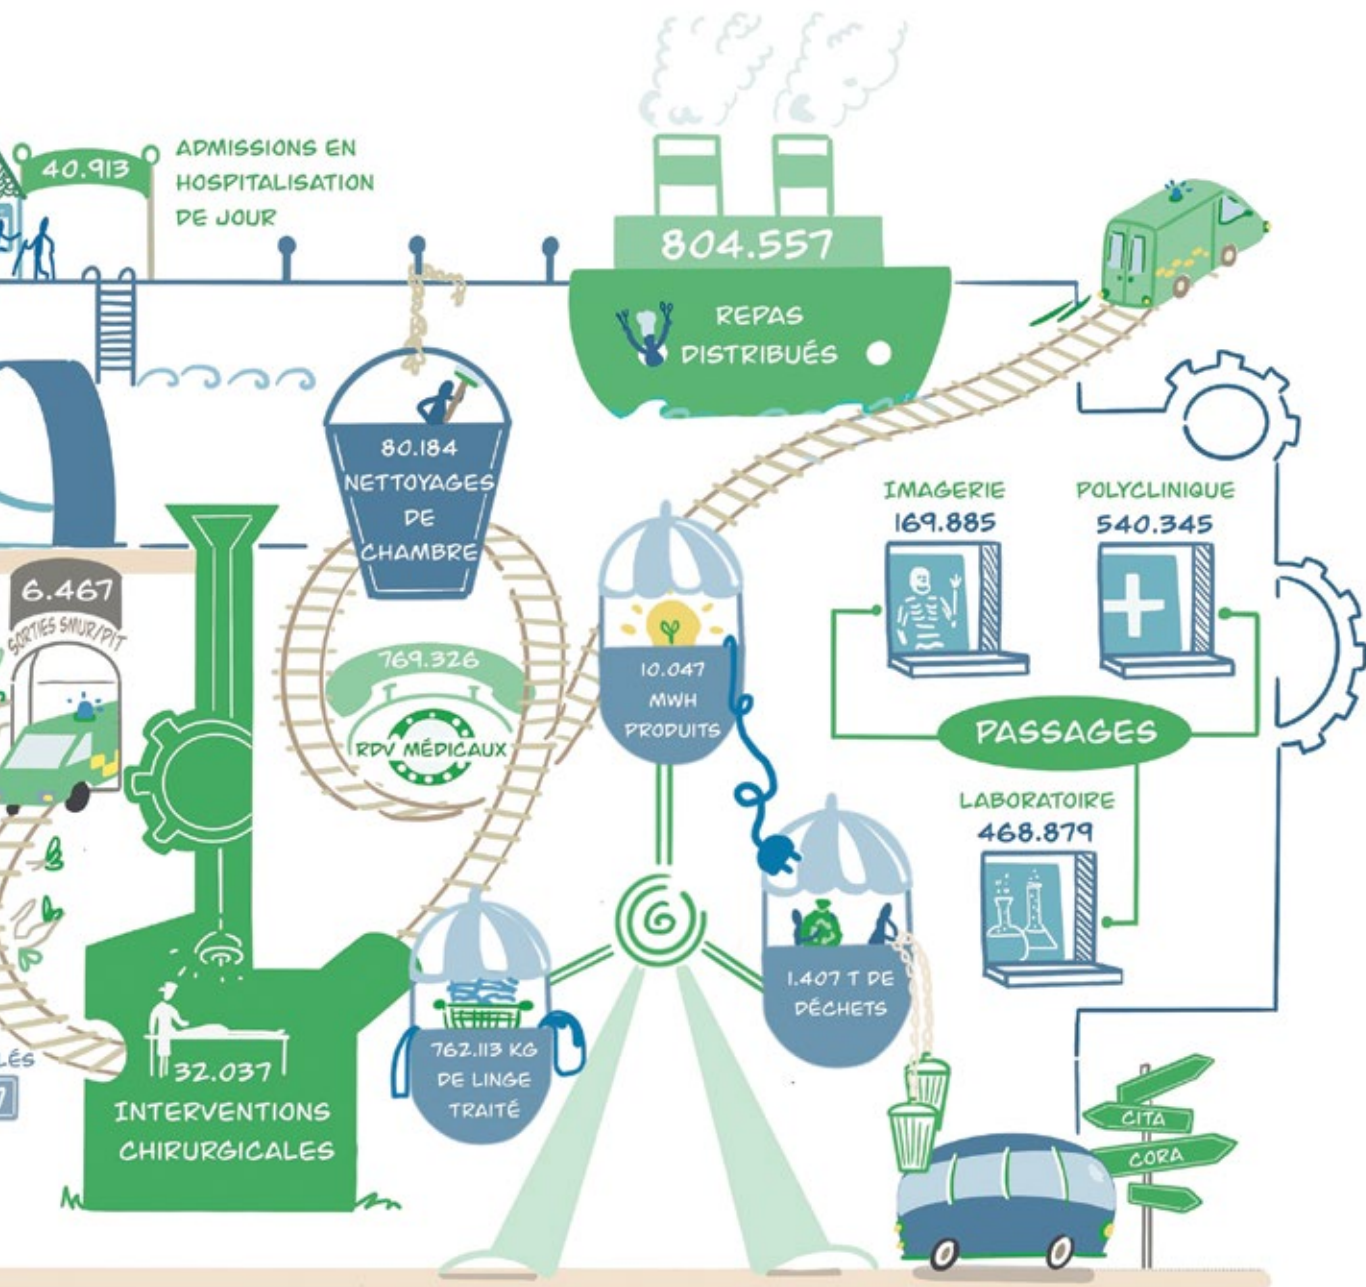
40.913 ADMISSIONS EN HOSPITALISATION DE JOUR

804.557 REPAS DISTRIBUÉS

80.184 NETTOYAGES DE CHAMBRE

6.467 SORTIES SMUR/PIT

769.326 RDV MÉDICAUX

10.047 MWH PRODUITS

IMAGERIE 169.885

POLYCLINIQUE 540.345

PASSAGES

LABORATOIRE 468.879

1.407 T DE DÉCHETS

762.113 KG DE LINGE TRAITÉ

32.037 INTERVENTIONS CHIRURGICALES

LÉS
7

CITA
CORA